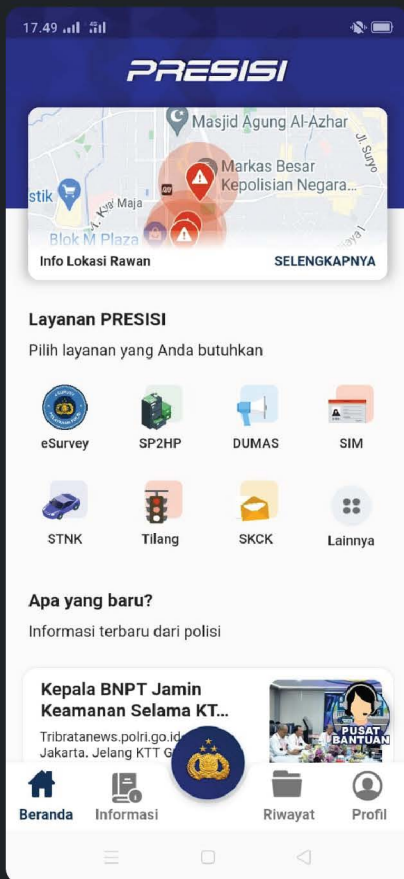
17.49

PRESISI

Masjid Agung Al-Azhar
Markas Besar Kepolisian Negara...
stik
Jl. K. Maja
Blok M Plaza
Jl. Suryo

Info Lokasi Rawan SELENGKAPNYA

Layanan PRESISI

Pilih layanan yang Anda butuhkan

eSurvey
SP2HP
DUMAS
SIM
STNK
Tilang
SKCK
Lainnya

Apa yang baru?

Informasi terbaru dari polisi

Kepala BNPT Jamin Keamanan Selama KT...

Tribratanews.polri.go.id Jakarta. Jelang KTT G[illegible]

PUSAT BANTUAN

Beranda
Informasi
Riwayat
Profil